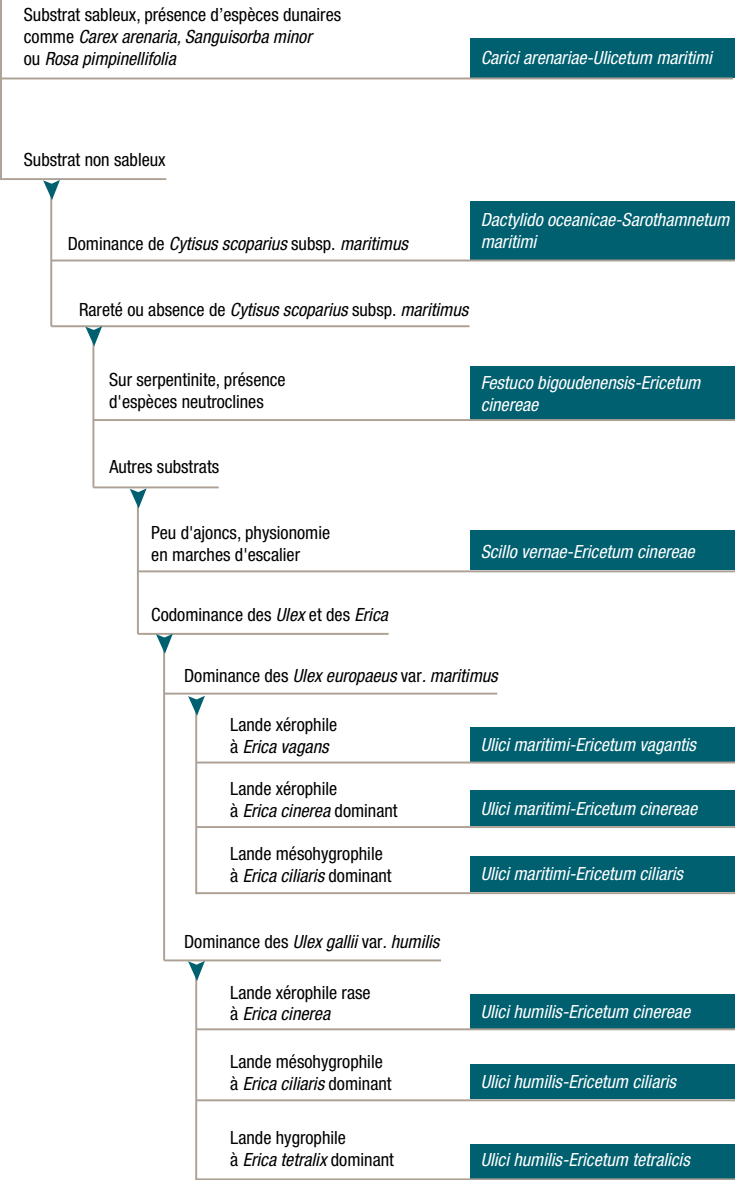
Substrat sableux, présence d'espèces dunaires comme *Carex arenaria, Sanguisorba minor* ou *Rosa pimpinellifolia*

*Carici arenariae-Ulicetum maritimi*

Substrat non sableux

Dominance de *Cytisus scoparius* subsp. *maritimus*

*Dactylido oceanicae-Sarothamnetum maritimi*

Rareté ou absence de *Cytisus scoparius* subsp. *maritimus*

Sur serpentinite, présence d'espèces neutroclines

*Festuco bigoudenensis-Ericetum cinereae*

Autres substrats

Peu d'ajoncs, physionomie en marches d'escalier

*Scillo vernae-Ericetum cinereae*

Codominance des *Ulex* et des *Erica*

Dominance des *Ulex europaeus* var. *maritimus*

Lande xérophile à *Erica vagans*

*Ulici maritimi-Ericetum vagantis*

Lande xérophile à *Erica cinerea* dominant

*Ulici maritimi-Ericetum cinereae*

Lande mésohygrophile à *Erica ciliaris* dominant

*Ulici maritimi-Ericetum ciliaris*

Dominance des *Ulex gallii* var. *humilis*

Lande xérophile rase à *Erica cinerea*

*Ulici humilis-Ericetum cinereae*

Lande mésohygrophile à *Erica ciliaris* dominant

*Ulici humilis-Ericetum ciliaris*

Lande hygrophile à *Erica tetralix* dominant

*Ulici humilis-Ericetum tetralicis*